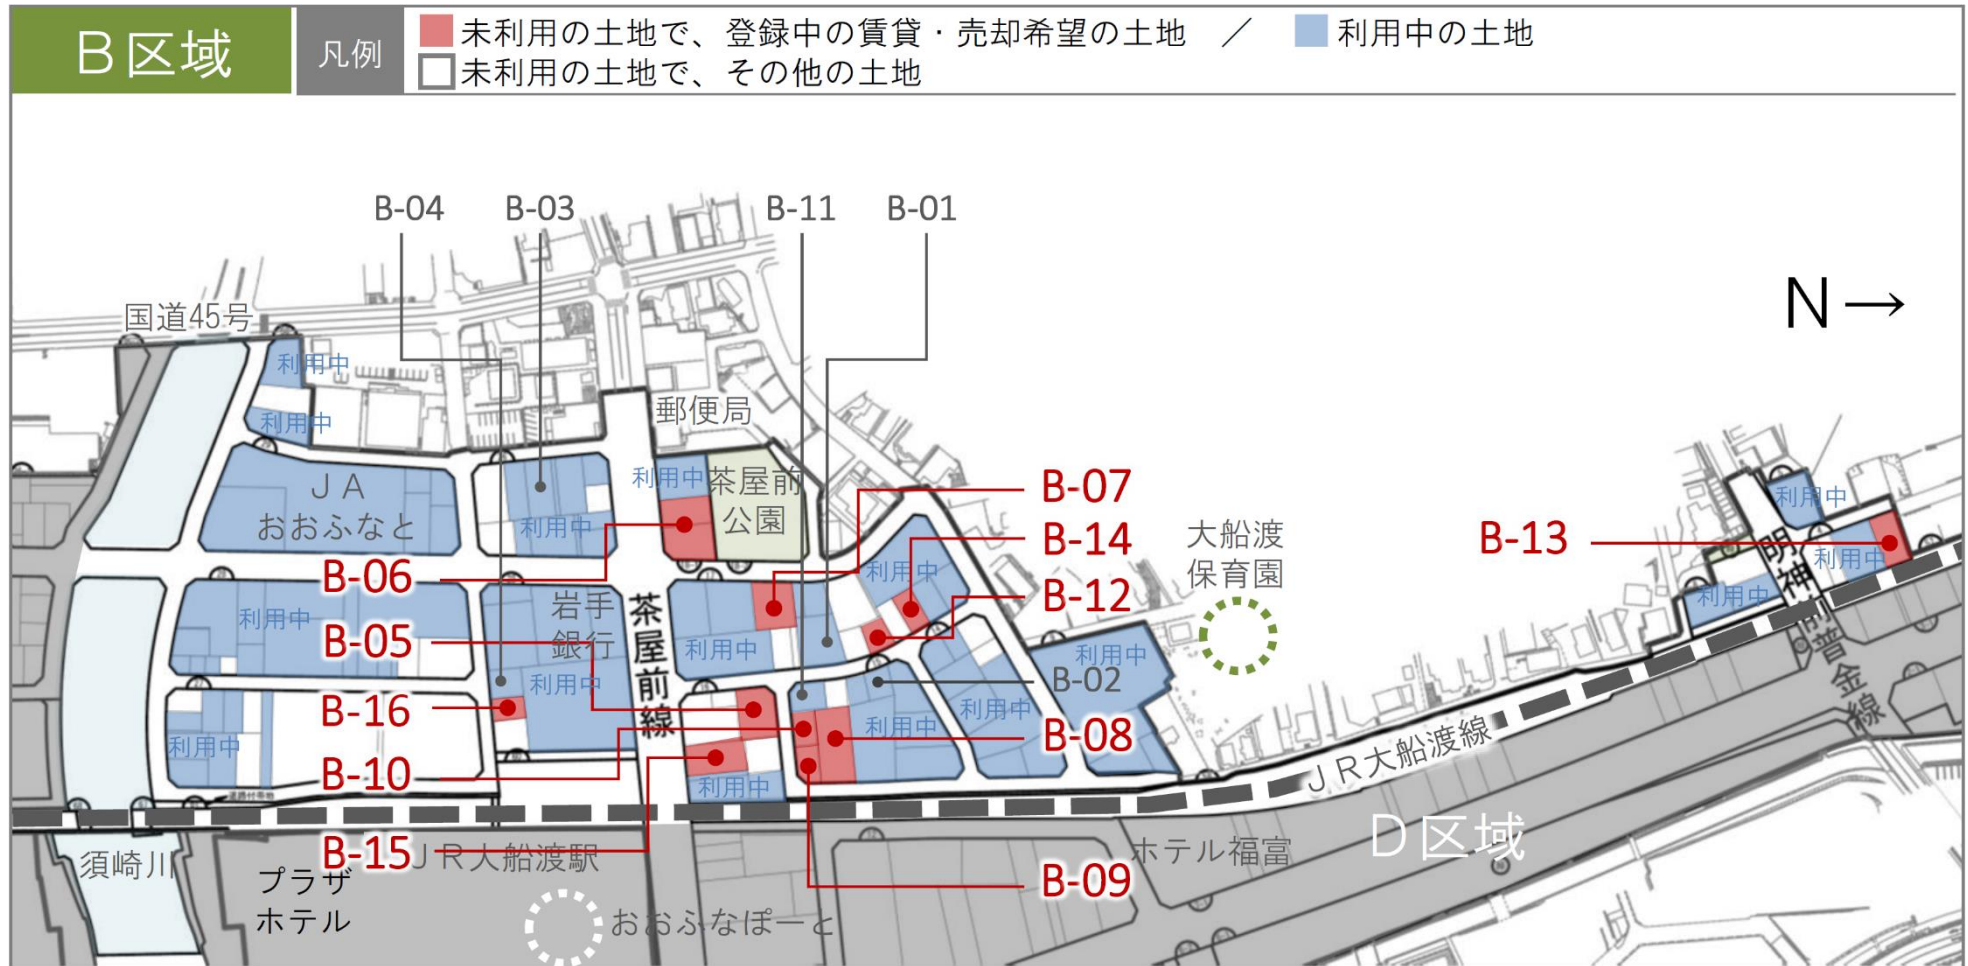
B区域

凡例

未利用の土地で、登録中の賃貸・売却希望の土地 ／ 利用中の土地
未利用の土地で、その他の土地

B-04 B-03 B-11 B-01

N →

国道45号

利用中
利用中

郵便局

JA
おおふなと

利用中

利用中 茶屋前
公園

B-07
B-14
B-12

大船渡
保育園

B-13

利用中
利用中
明神前
利用中
普金線

B-06

利用中

岩手
銀行

茶屋前線

利用中

利用中

B-05

利用中

利用中

B-02

利用中

B-16

利用中

利用中

B-08

利用中

B-10

利用中

JR大船渡線

B-15 JR大船渡駅

須崎川

プラザ
ホテル

おおふなぽーと

ホテル福富

D区域

B-09